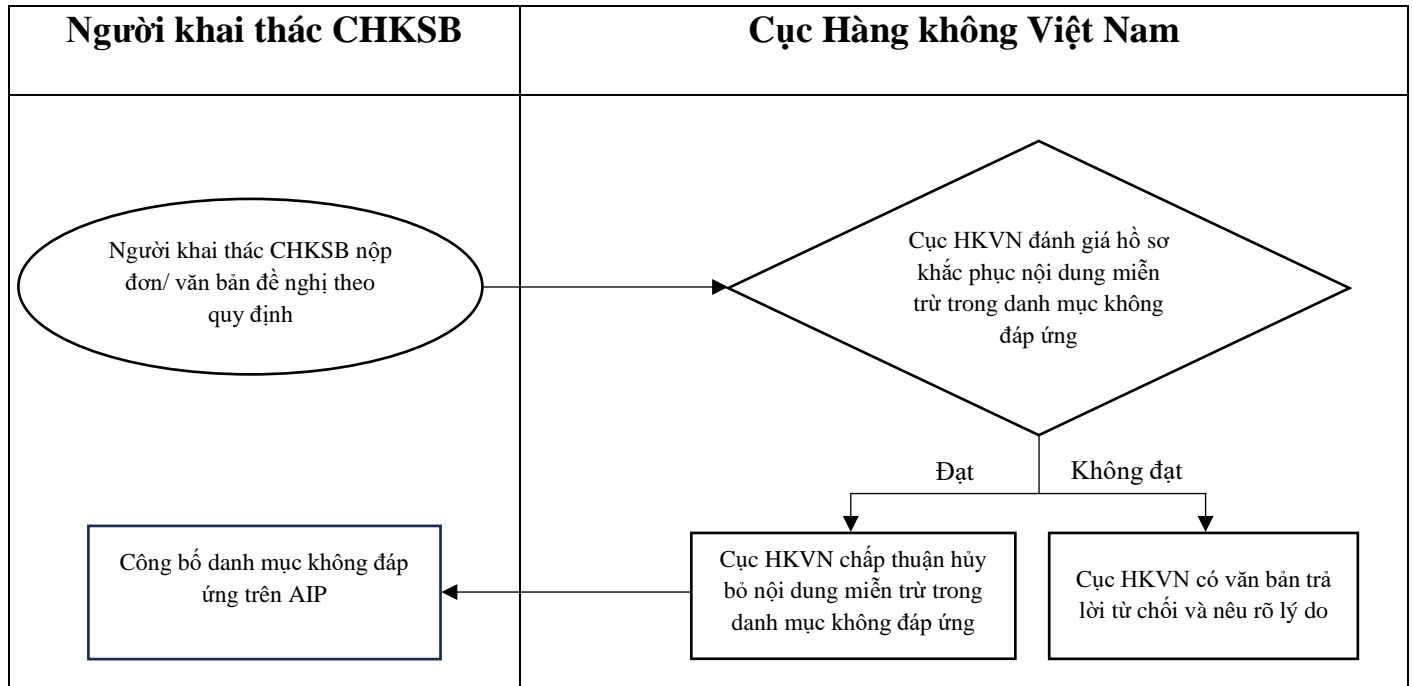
| Người khai thác CHKSB | Cục Hàng không Việt Nam |
|---|---|

Người khai thác CHKSB nộp đơn/ văn bản đề nghị theo quy định

Cục HKVN đánh giá hồ sơ khắc phục nội dung miễn trừ trong danh mục không đáp ứng

Đạt

Không đạt

Công bố danh mục không đáp ứng trên AIP

Cục HKVN chấp thuận hủy bỏ nội dung miễn trừ trong danh mục không đáp ứng

Cục HKVN có văn bản trả lời từ chối và nêu rõ lý do